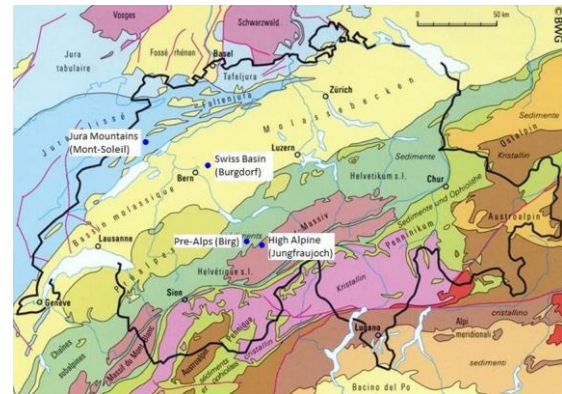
Vosges
Schwarzwald
0
50 km
© BWG
Jura tabulaire
Fossé rhénan
Basel
Tafeljura
Zürich
Jura Mountains (Mont-Soleil)
Jura plissé
Faltenjura
Molassebecken
Swiss Basin (Burgdorf)
Bern
Luzern
Sedimente
Ostalpin
Kristallin
Helvetikum s.l.
Chur
Bassin molassique
Sedimente und Ophiolithe
Lausanne
Pre-Alps (Birg)
High Alpine (Jungfraujoch)
Massiv
Penninikum
Austroalpin
Préalpes
Helvétique s.l.
Sion
Kristallin
Genève
Lugano
Alpi meridionali
cristallino
Chaînes subalpines
Massif du Mont-Blanc
Austroalpin
Sédiments et ophiolites
Cristallin
sedimenti
Bacino del Po